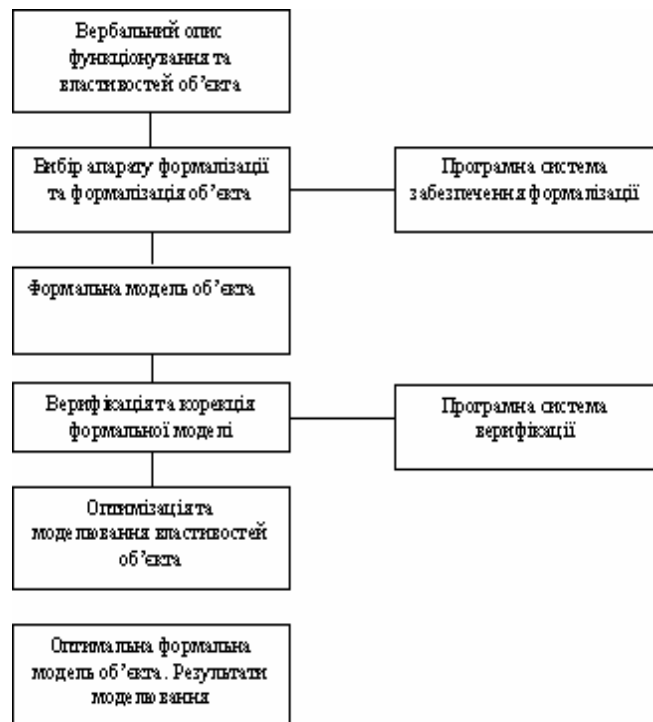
Вербальний опис функціонування та властивостей об'єкта

Вибір апарату формалізації та формалізація об'єкта

Програмна система забезпечення формалізації

Формальна модель об'єкта

Верифікація та корекція формальної моделі

Програмна система верифікації

Оптимізація та моделювання властивостей об'єкта

Оптимальна формальна модель об'єкта. Результати моделювання